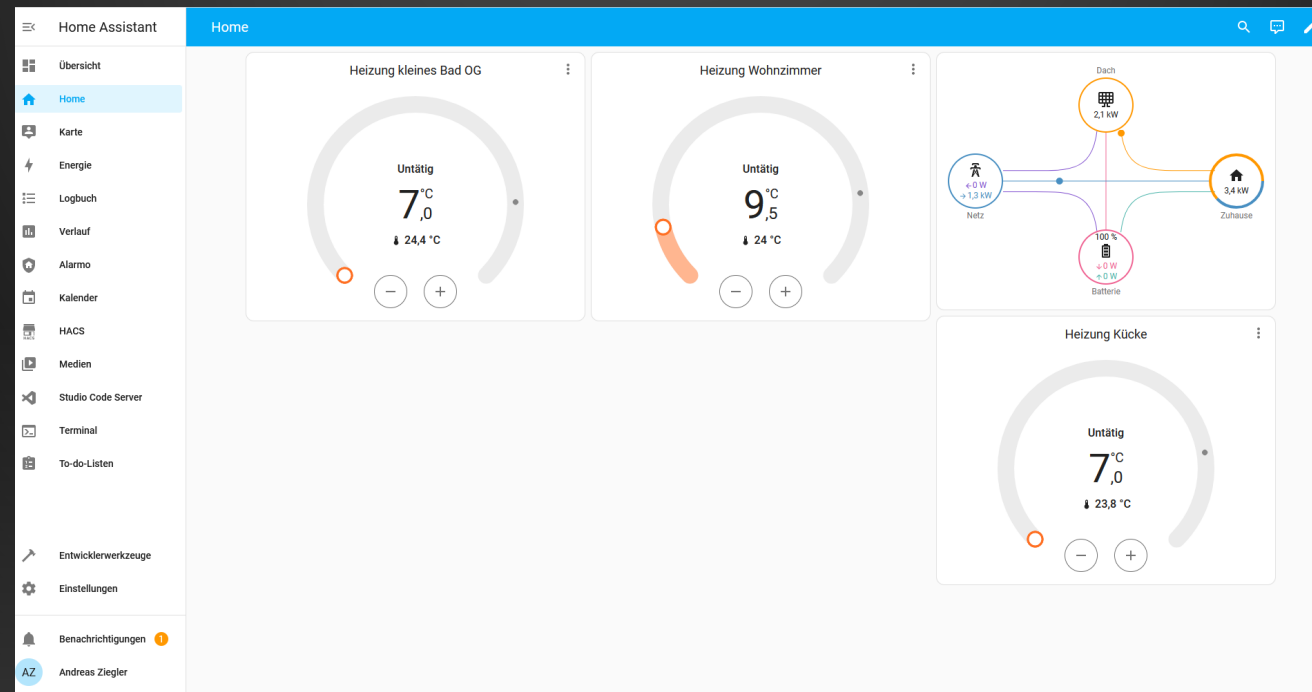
Home Assistant

Übersicht
Home
Karte
Energie
Logbuch
Verlauf
Alarmo
Kalender
HACS
Medien
Studio Code Server
Terminal
To-do-Listen

Entwicklerwerkzeuge
Einstellungen

Benachrichtigungen 1
AZ Andreas Ziegler

Home

Heizung kleines Bad OG
Untätig
7,0 °C
24,4 °C
−
+

Heizung Wohnzimmer
Untätig
9,5 °C
24 °C
−
+

Dach
2,1 kW
0 W
1,3 kW
Netz
3,4 kW
Zuhause
100 %
0 W
0 W
Batterie

Heizung Kücke
Untätig
7,0 °C
23,8 °C
−
+